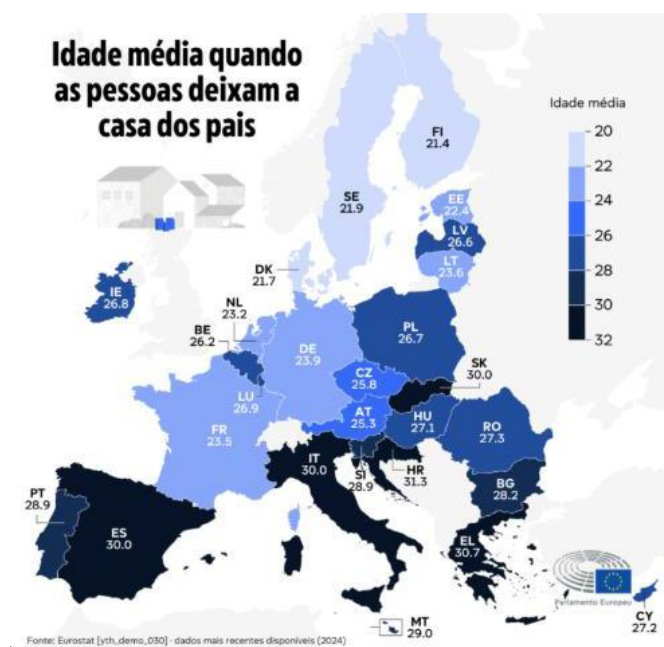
Idade média quando as pessoas deixam a casa dos pais

Idade média
20
22
24
26
28
30
32

FI
21.4

SE
21.9

EE
22.4

LV
26.6

LT
23.6

DK
21.7

IE
26.8

NL
23.2

BE
26.2

DE
23.9

PL
26.7

CZ
25.8

SK
30.0

LU
26.9

AT
25.3

HU
27.1

RO
27.3

FR
23.5

IT
30.0

SI
28.9

HR
31.3

BG
28.2

PT
28.9

ES
30.0

EL
30.7

MT
29.0

CY
27.2

Parlamento Europeu

Fonte: Eurostat [yth_demo_030] - dados mais recentes disponíveis (2024)